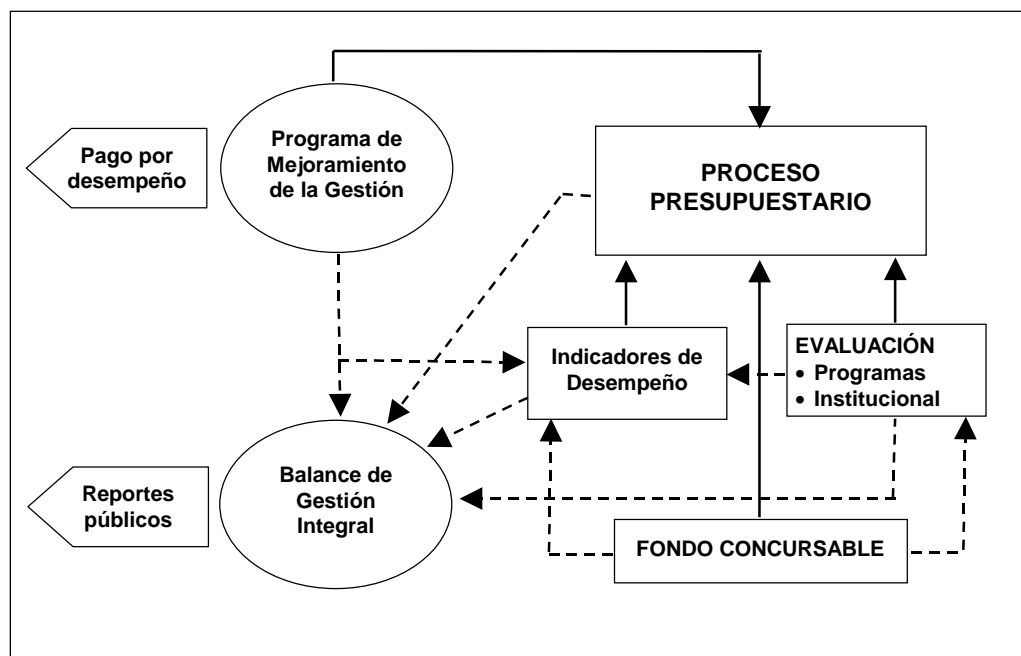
Pago por desempeño

Programa de Mejoramiento de la Gestión

PROCESO PRESUPUESTARIO

Indicadores de Desempeño

EVALUACIÓN
• Programas
• Institucional

Reportes públicos

Balance de Gestión Integral

FONDO CONCURSABLE